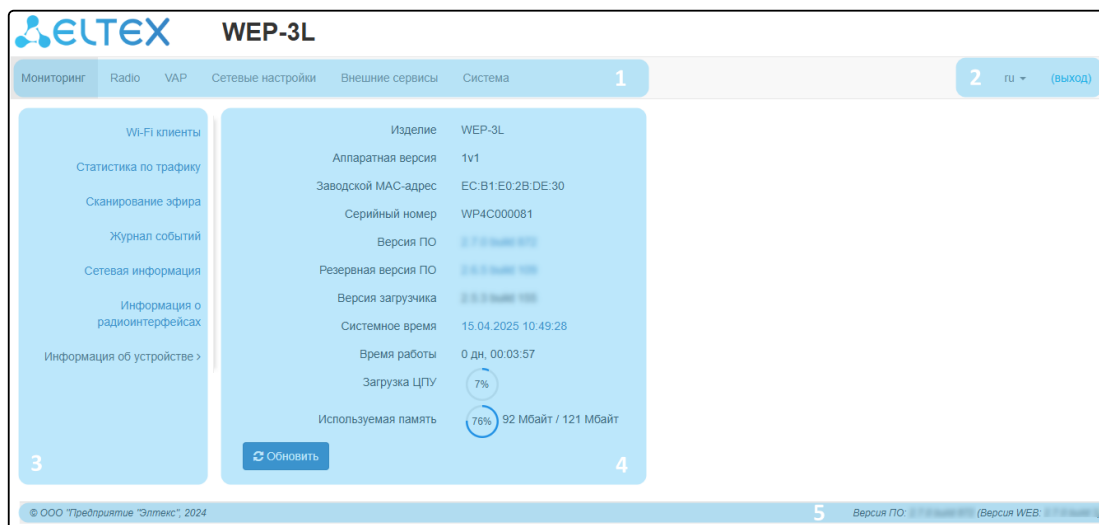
ELTEX WEP-3L

Мониторинг Radio VAP Сетевые настройки Внешние сервисы Система 1

2 ru (выход)

Wi-Fi клиенты
Статистика по трафику
Сканирование эфира
Журнал событий
Сетевая информация
Информация о радиоинтерфейсах
Информация об устройстве ›

3

| | |
|---|---|
| Изделие | WEP-3L |
| Аппаратная версия | 1v1 |
| Заводской MAC-адрес | EC:B1:E0:2B:DE:30 |
| Серийный номер | WP4C000081 |
| Версия ПО | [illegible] |
| Резервная версия ПО | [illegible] |
| Версия загрузчика | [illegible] |
| Системное время | 15.04.2025 10:49:28 |
| Время работы | 0 дн, 00:03:57 |
| Загрузка ЦПУ | 7% |
| Используемая память | 76% 92 Мбайт / 121 Мбайт |

Обновить

4

© ООО "Предприятие "Элтекс", 2024

5 Версия ПО: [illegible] (Версия WEB: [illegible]